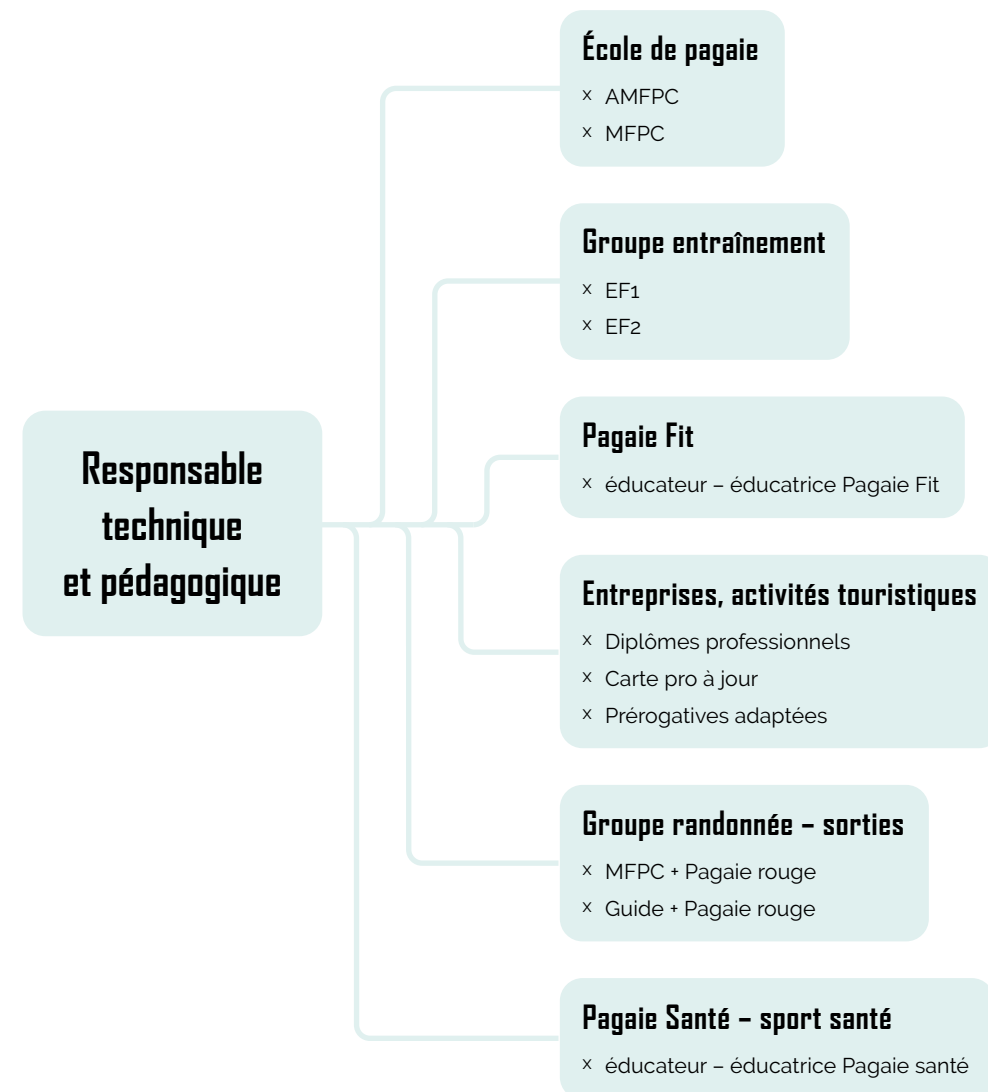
Responsable technique et pédagogique

École de pagaie
x AMFPC
x MFPC

Groupe entraînement
x EF1
x EF2

Pagaie Fit
x éducateur – éducatrice Pagaie Fit

Entreprises, activités touristiques
x Diplômes professionnels
x Carte pro à jour
x Prérogatives adaptées

Groupe randonnée – sorties
x MFPC + Pagaie rouge
x Guide + Pagaie rouge

Pagaie Santé – sport santé
x éducateur – éducatrice Pagaie santé